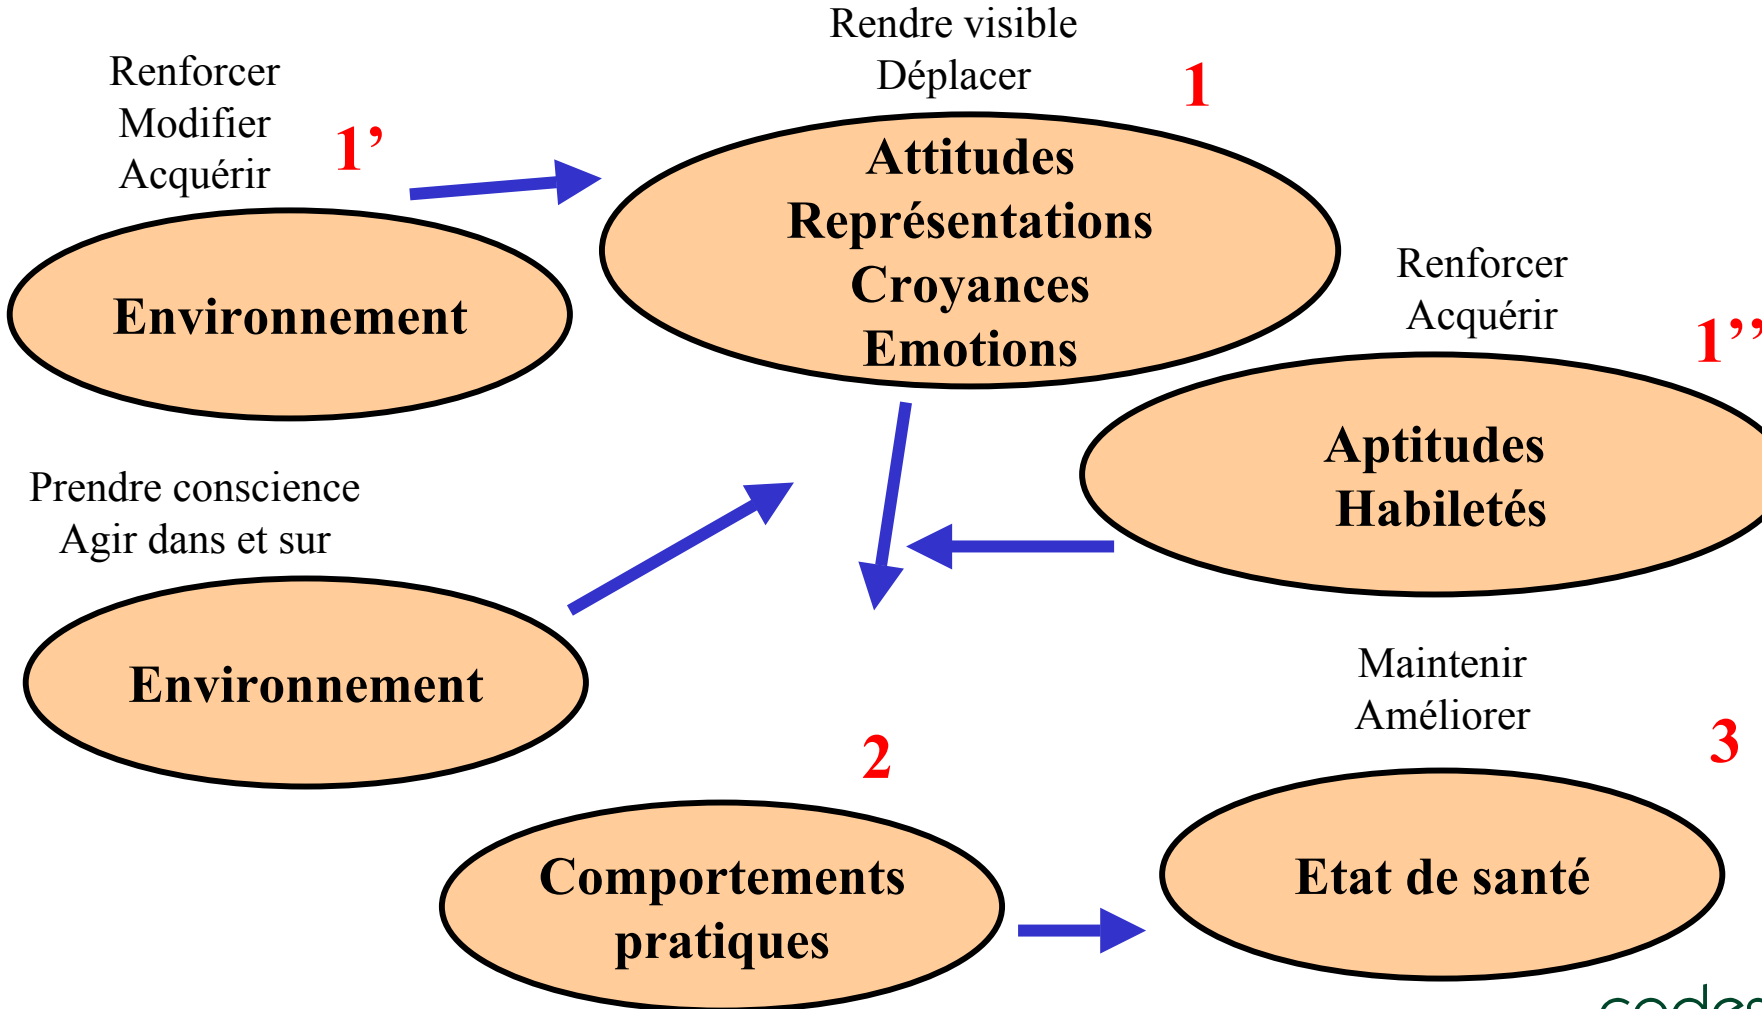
Rendre visible
Déplacer

1

Renforcer
Modifier
Acquérir

1'

Attitudes
Représentations
Croyances
Emotions

Environnement

Renforcer
Acquérir

1''

Aptitudes
Habiletés

Prendre conscience
Agir dans et sur

Environnement

Maintenir
Améliorer

2

3

Comportements
pratiques

Etat de santé

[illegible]